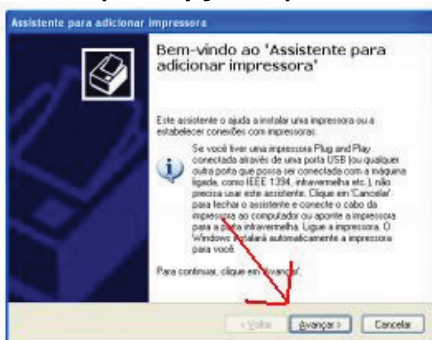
Assistente para adicionar impressora

Bem-vindo ao 'Assistente para adicionar impressora'

Este assistente o ajuda a instalar uma impressora ou a estabelecer conexões com impressoras.

Se você tiver uma impressora Plug and Play conectada através de uma porta USB (ou qualquer outra porta que possa ser conectada com a máquina ligada, como IEEE 1394, infravermelha etc.), não precisa usar este assistente. Clique em 'Cancelar' para fechar o assistente e conecte o cabo da impressora ao computador ou aponte a impressora para a porta infravermelha. Ligue a impressora. O Windows instalará automaticamente a impressora para você.

Para continuar, clique em 'Avançar'.

< Voltar | Avançar > | Cancelar